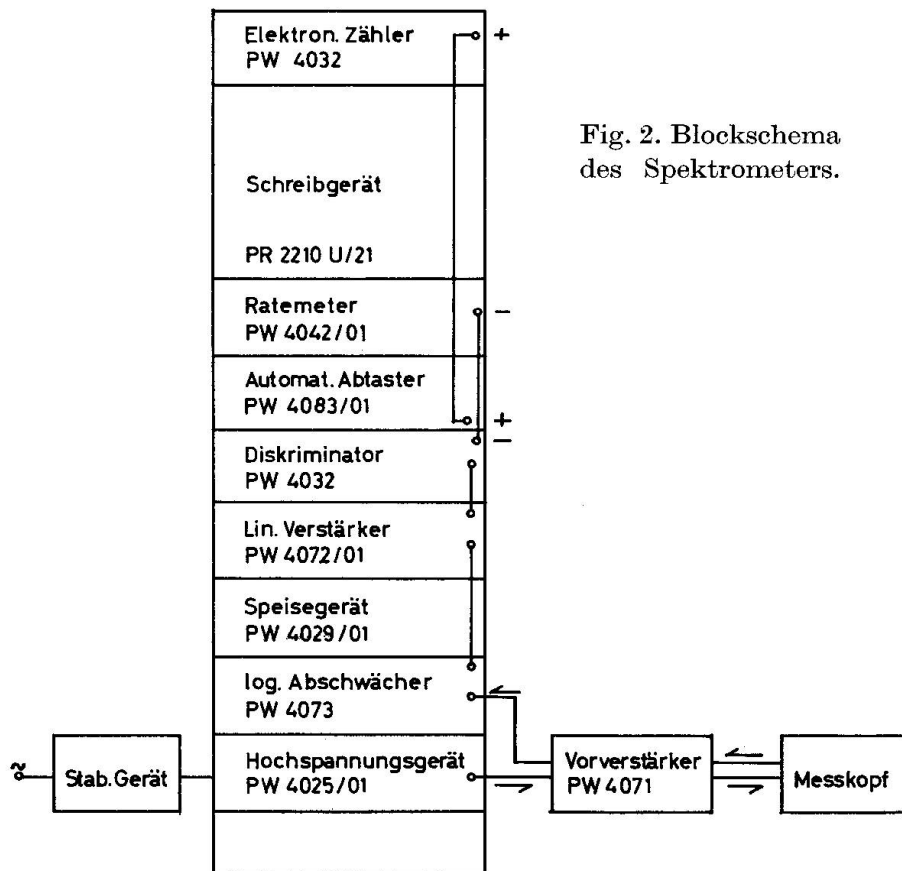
Elektron. Zähler
PW 4032

+

Fig. 2. Blockschema des Spektrometers.

Schreibgerät

PR 2210 U/21

Ratemeter
PW 4042/01

−

Automat. Abtaster
PW 4083/01

+
−

Diskriminator
PW 4032

Lin. Verstärker
PW 4072/01

Speisegerät
PW 4029/01

log. Abschwächer
PW 4073

~

Stab. Gerät

Hochspannungsgerät
PW 4025/01

Vorverstärker
PW 4071

Messkopf

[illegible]